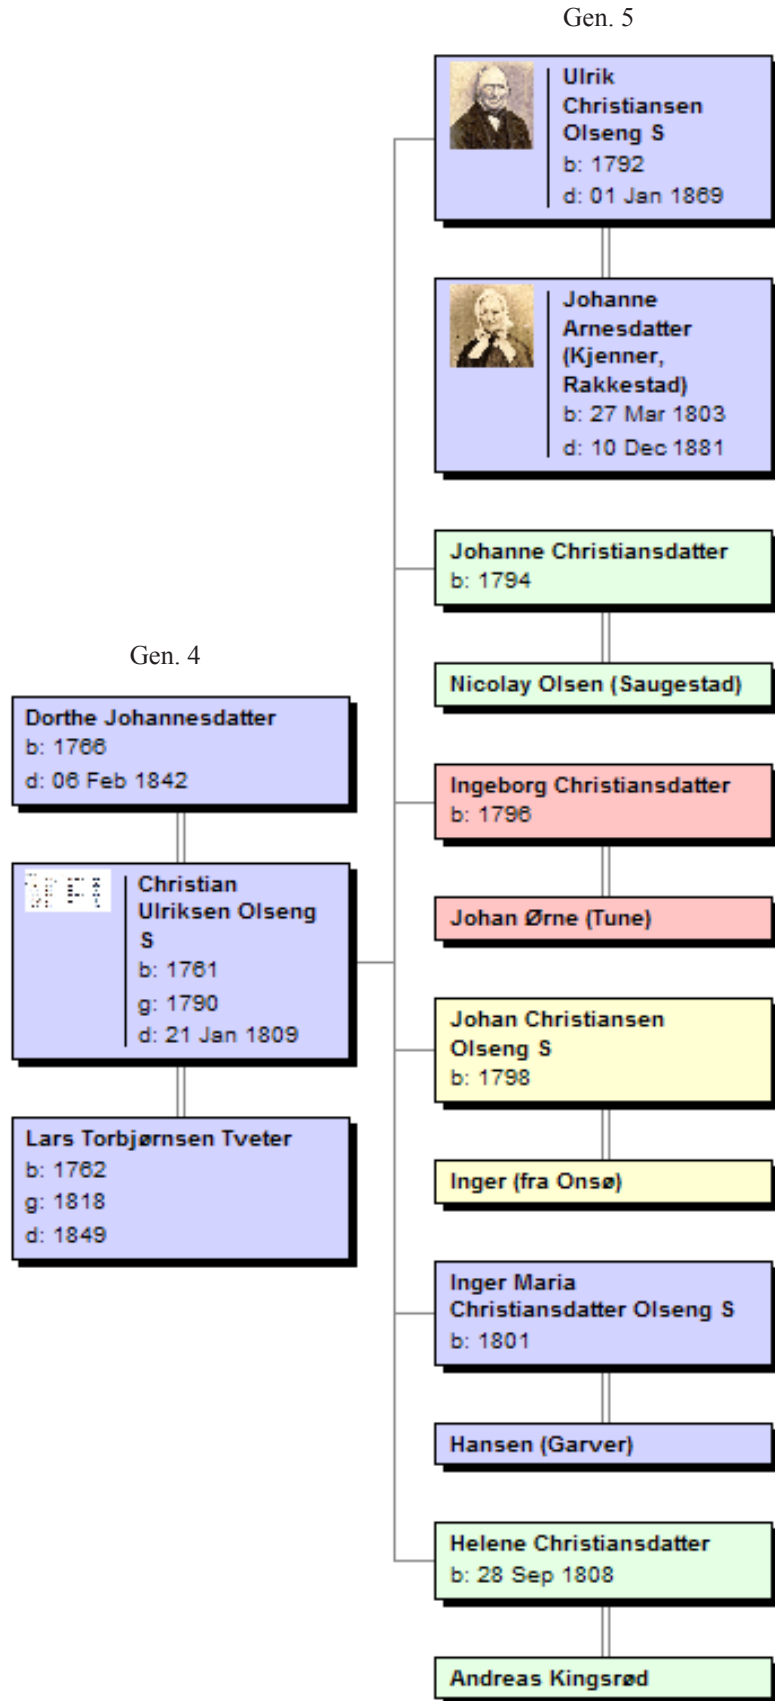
Gen. 5

Ulrik Christiansen Olseng S
b: 1792
d: 01 Jan 1869

Johanne Arnesdatter (Kjenner, Rakkestad)
b: 27 Mar 1803
d: 10 Dec 1881

Johanne Christiansdatter
b: 1794

Nicolay Olsen (Saugestad)

Ingeborg Christiansdatter
b: 1796

Johan Ørne (Tune)

Johan Christiansen Olseng S
b: 1798

Inger (fra Onsø)

Inger Maria Christiansdatter Olseng S
b: 1801

Hansen (Garver)

Helene Christiansdatter
b: 28 Sep 1808

Andreas Kingsrød

Gen. 4

Dorthe Johannesdatter
b: 1766
d: 06 Feb 1842

Christian Ulriksen Olseng S
b: 1761
g: 1790
d: 21 Jan 1809

Lars Torbjørnsen Tveter
b: 1762
g: 1818
d: 1849